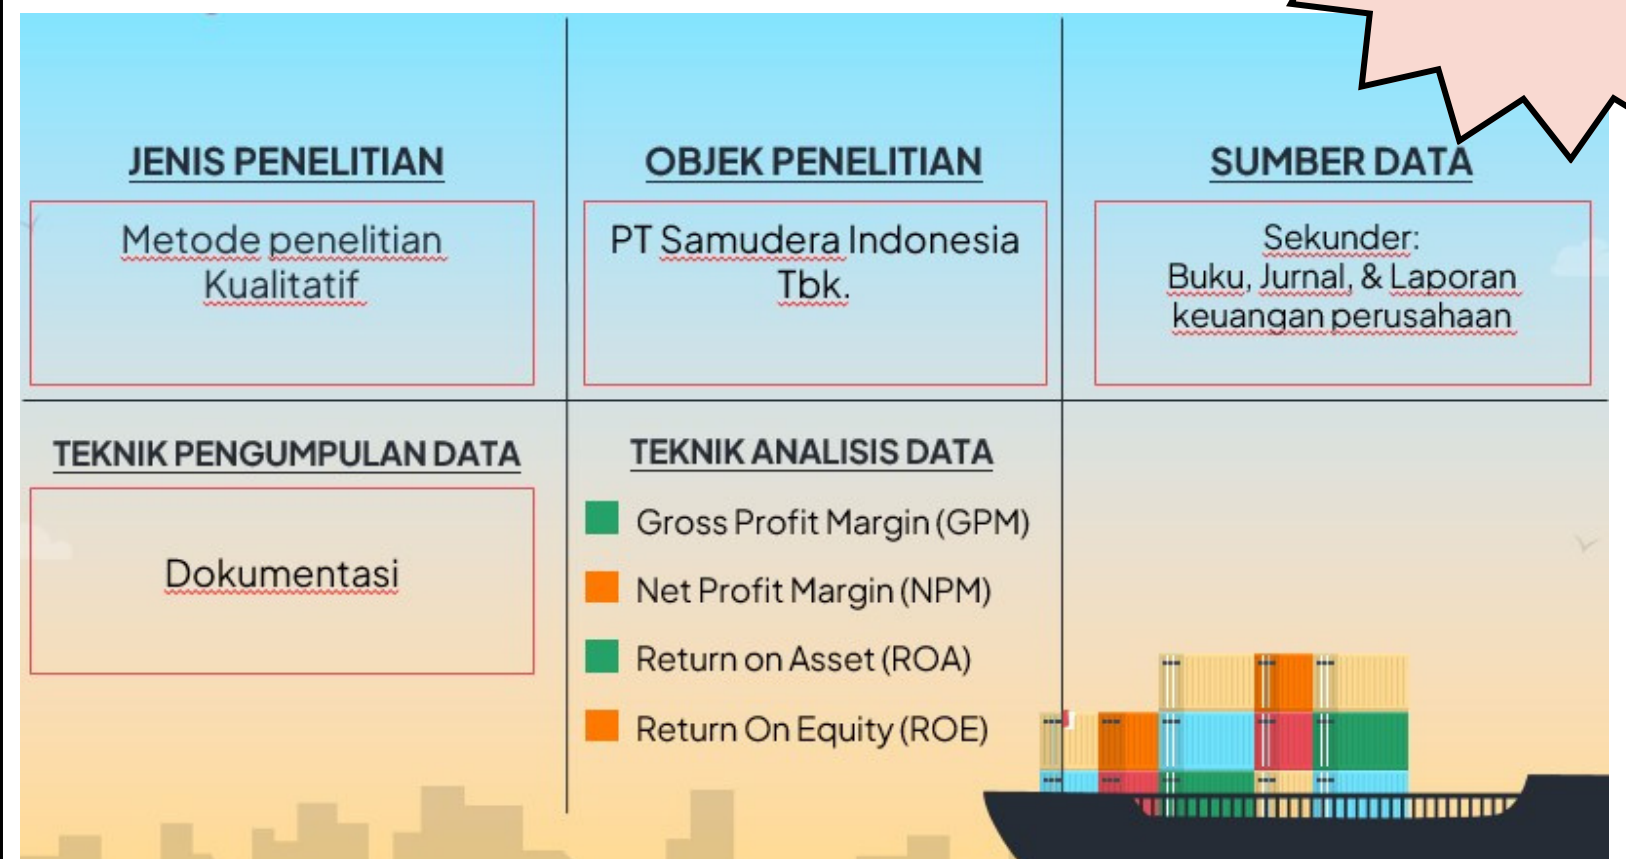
JENIS PENELITIAN

Metode penelitian Kualitatif

OBJEK PENELITIAN

PT Samudera Indonesia Tbk.

SUMBER DATA

Sekunder:
Buku, Jurnal, & Laporan keuangan perusahaan

TEKNIK PENGUMPULAN DATA

Dokumentasi

TEKNIK ANALISIS DATA

Gross Profit Margin (GPM)

Net Profit Margin (NPM)

Return on Asset (ROA)

Return On Equity (ROE)